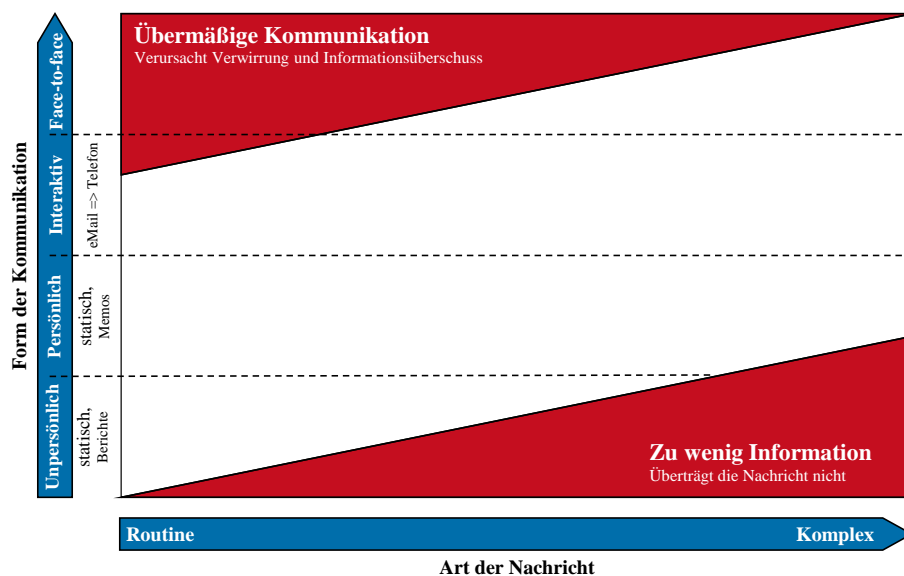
Übermäßige Kommunikation
Verursacht Verwirrung und Informationsüberschuss

Form der Kommunikation

Face-to-face

Interaktiv

eMail => Telefon

Persönlich

statisch, Memos

Unpersönlich

statisch, Berichte

Zu wenig Information
Überträgt die Nachricht nicht

Routine

Komplex

Art der Nachricht